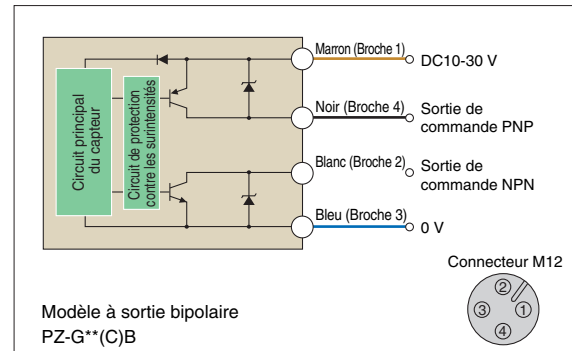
Circuit principal du capteur

Circuit de protection contre les surintensités

Marron (Broche 1) DC10-30 V

Noir (Broche 4) Sortie de commande PNP

Blanc (Broche 2) Sortie de commande NPN

Bleu (Broche 3) 0 V

Connecteur M12

②
③ ①
④

Modèle à sortie bipolaire
PZ-G**(C)B